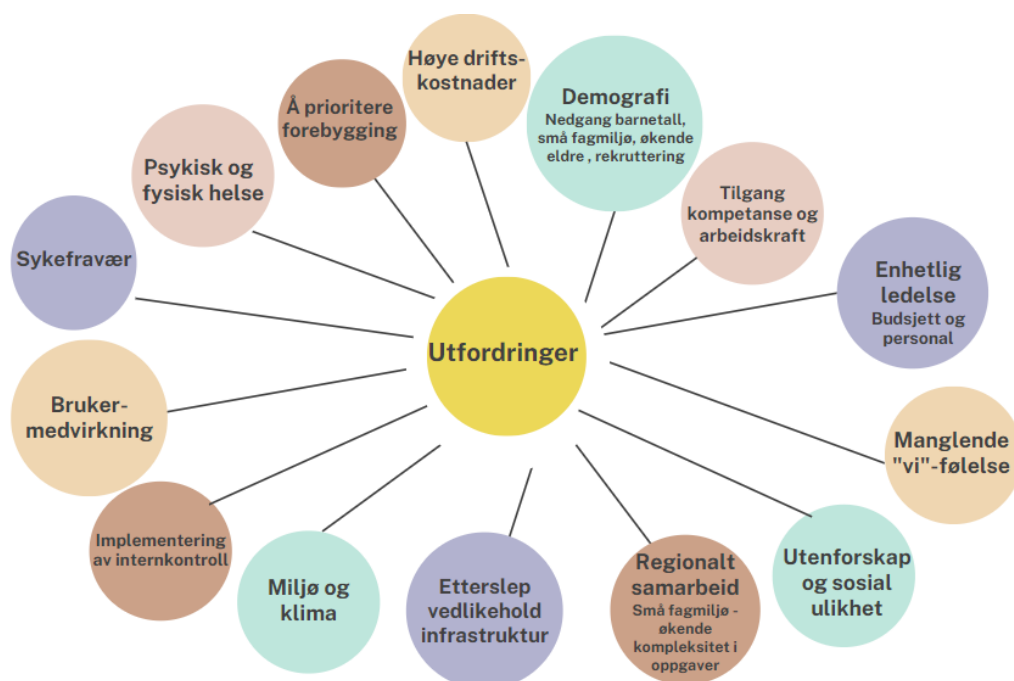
Høye driftskostnader

Å prioritere forebygging

Demografi
Nedgang barnetall, små fagmiljø, økende eldre , rekruttering

Psykisk og fysisk helse

Tilgang kompetanse og arbeidskraft

Sykefravær

Enhetlig ledelse
Budsjett og personal

Utfordringer

Brukermedvirkning

Manglende "vi"-følelse

Implementering av internkontroll

Utenforskap og sosial ulikhet

Miljø og klima

Etterslep vedlikehold infrastruktur

Regionalt samarbeid
Små fagmiljø - økende kompleksitet i oppgaver